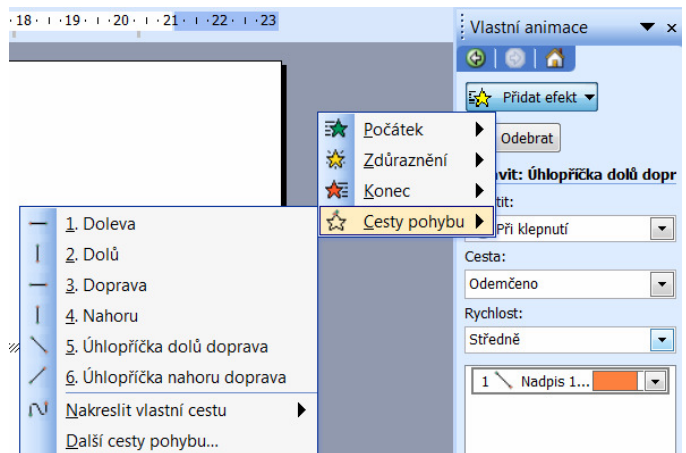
·18· · ·19· · ·20· · ·21· · ·22· · ·23

Vlastní animace

Přidat efekt

Odebrat

Počátek

Zdůraznění

Konec

Cesty pohybu

vit: Úhlopříčka dolů dopr

tit:

Při klepnutí

Cesta:

Odemčeno

Rychlost:

Středně

1 Nadpis 1...

1. Doleva

2. Dolů

3. Doprava

4. Nahoru

5. Úhlopříčka dolů doprava

6. Úhlopříčka nahoru doprava

Nakreslit vlastní cestu

Další cesty pohybu...